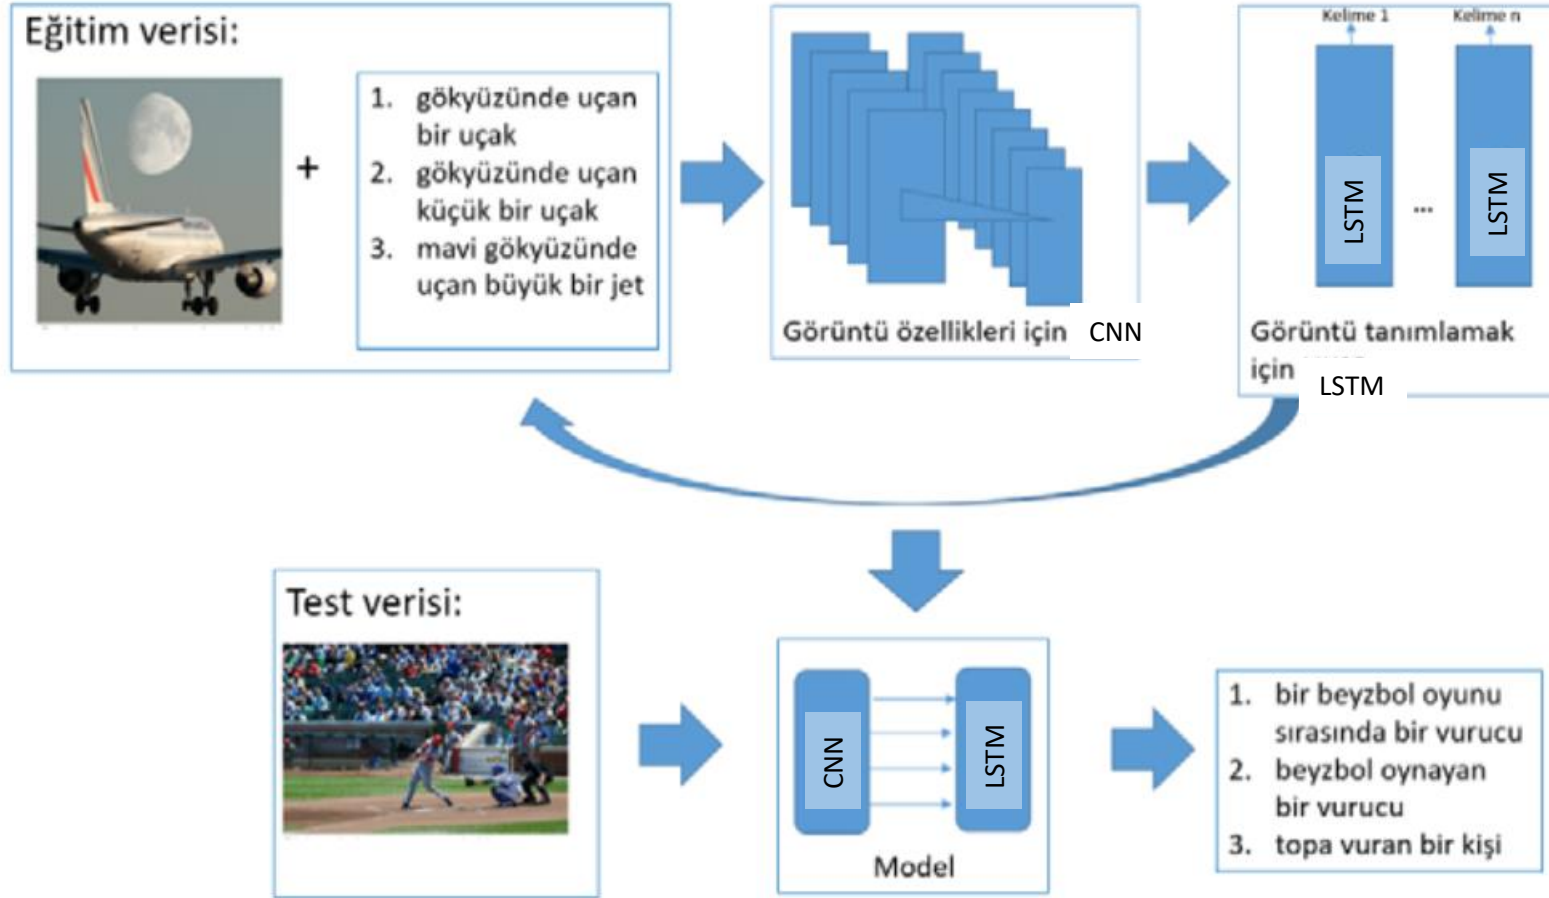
Eğitim verisi:

+

1. gökyüzünde uçan bir uçak
2. gökyüzünde uçan küçük bir uçak
3. mavi gökyüzünde uçan büyük bir jet

Görüntü özellikleri için CNN

Kelime 1

Kelime n

LSTM

...

LSTM

Görüntü tanımlamak için LSTM

Test verisi:

CNN

LSTM

Model

1. bir beyzbol oyunu sırasında bir vurucu
2. beyzbol oynayan bir vurucu
3. topa vuran bir kişi